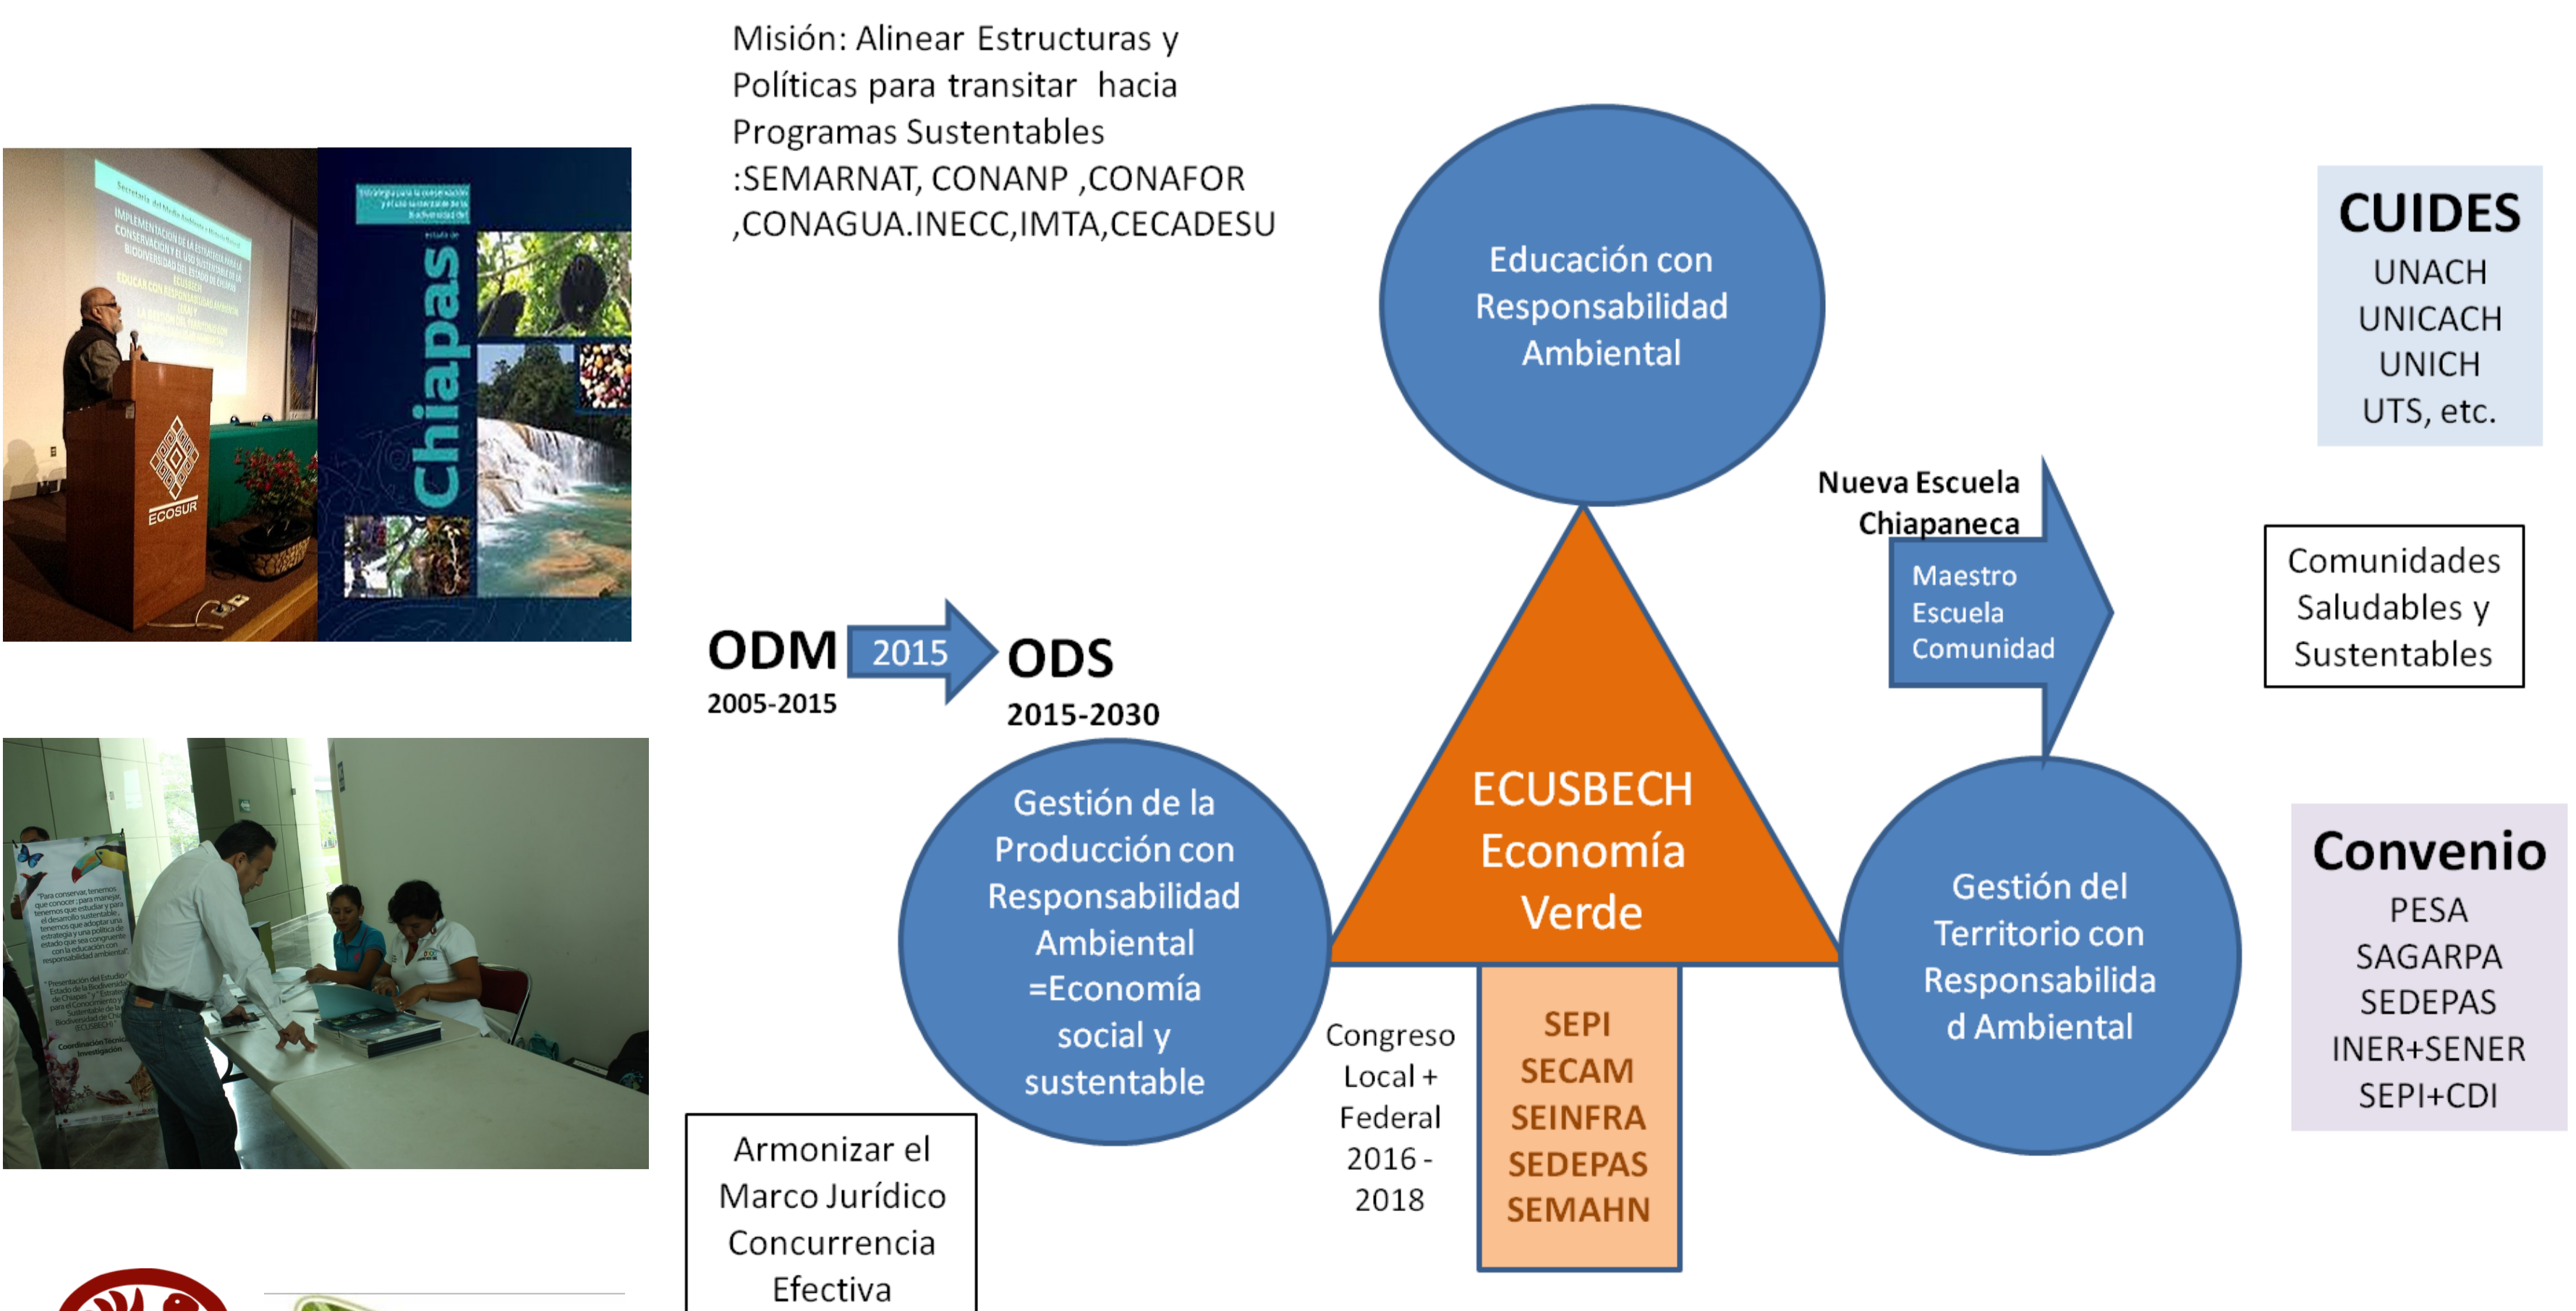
Misión: Alinear Estructuras y Políticas para transitar hacia Programas Sustentables :SEMARNAT, CONANP ,CONAFOR ,CONAGUA.INECC,IMTA,CECADESU

Chiapas

ECOSUR

Educación con Responsabilidad Ambiental

CUIDES
UNACH
UNICACH
UNICH
UTS, etc.

Nueva Escuela Chiapaneca

Maestro
Escuela
Comunidad

Comunidades Saludables y Sustentables

ODM
2005-2015

2015

ODS
2015-2030

ECUSBECH
Economía Verde

Gestión de la Producción con Responsabilidad Ambiental =Economía social y sustentable

Gestión del Territorio con Responsabilidad Ambiental

Convenio
PESA
SAGARPA
SEDEPAS
INER+SENER
SEPI+CDI

Congreso Local + Federal 2016 - 2018

SEPI
SECAM
SEINFRA
SEDEPAS
SEMAHN

Armonizar el Marco Jurídico Concurrencia Efectiva